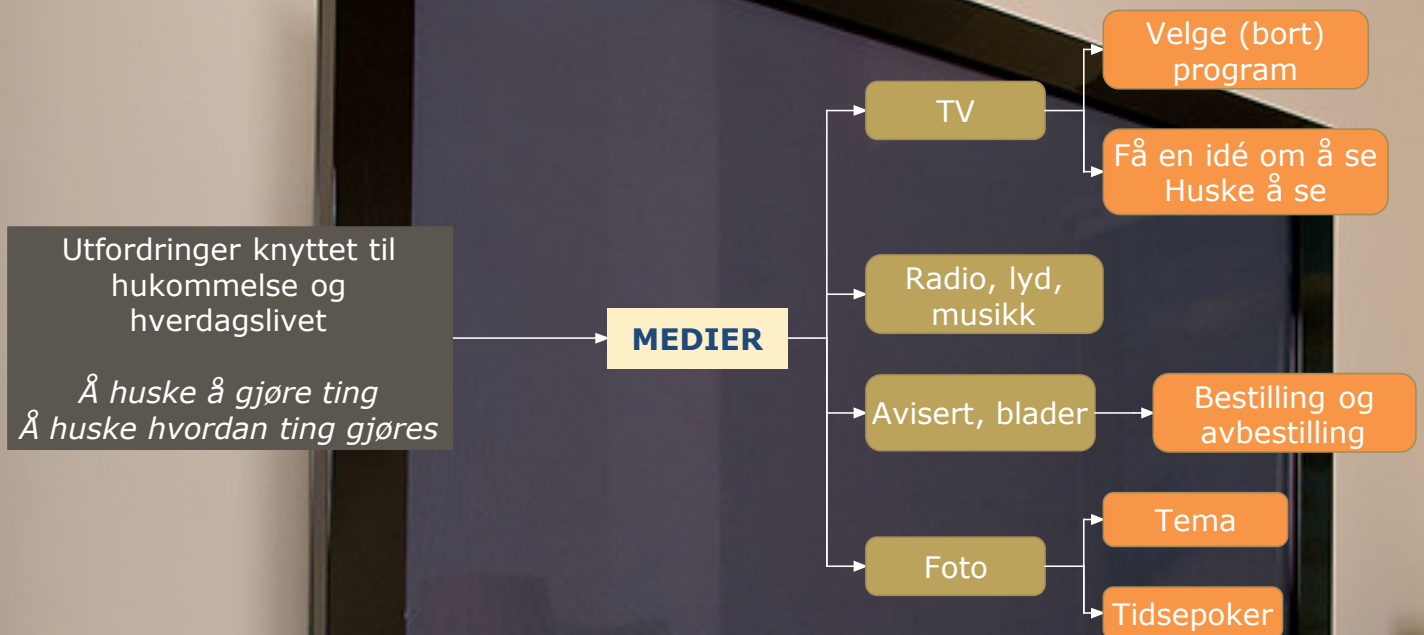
Utfordringer knyttet til hukommelse og hverdagslivet

*Å huske å gjøre ting*
*Å huske hvordan ting gjøres*

MEDIER

TV

Velge (bort) program

Få en idé om å se
Huske å se

Radio, lyd, musikk

Avisert, blader

Bestilling og avbestilling

Foto

Tema

Tidsepoker